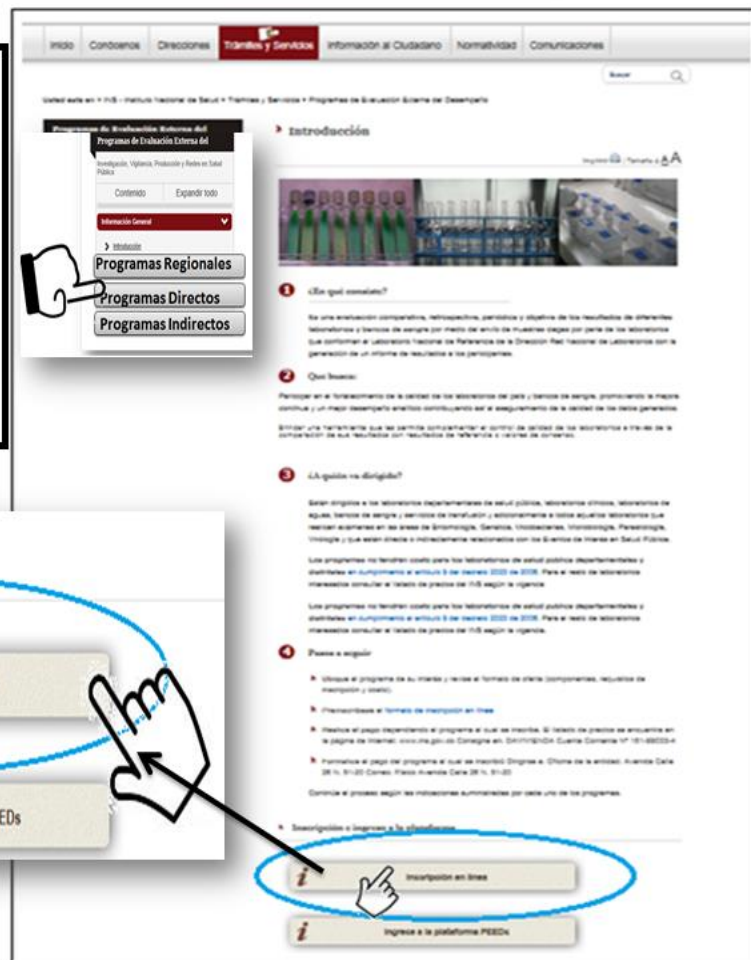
Inicio Conózcanos Direcciones Trámites y Servicios Información al Ciudadano Normatividad Comunicaciones

Buscar

Usted está en > INS - Instituto Nacional de Salud > Trámites y Servicios > Programas de Evaluación Externa del Desempeño

Programas de Evaluación Externa del

Programas de Evaluación Externa del

Investigación, Vigilancia, Producción y Redes en Salud Pública

Contenido Expandir todo

Información General

> Introducción

Programas Regionales

Programas Directos

Programas Indirectos

Introducción

Imprimir | Tamaño A A A

1 ¿En qué consiste?

Es una evaluación comparativa, retrospectiva, periódica y objetiva de los resultados de diferentes laboratorios y bancos de sangre por medio del envío de muestras ciegas por parte de los laboratorios que conforman el Laboratorio Nacional de Referencia de la Dirección Red Nacional de Laboratorios con la generación de un informe de resultados a los participantes.

2 Que busca:

Participar en el fortalecimiento de la calidad de los laboratorios del país y bancos de sangre, promoviendo la mejora continua y un mejor desempeño analítico contribuyendo así al aseguramiento de la calidad de los datos generados.

Brindar una herramienta que les permita complementar el control de calidad de los laboratorios a través de la comparación de sus resultados con resultados de referencia o valores de consenso.

3 ¿A quién va dirigido?

Están dirigidos a los laboratorios departamentales de salud pública, laboratorios clínicos, laboratorios de aguas, bancos de sangre y servicios de transfusión y adicionalmente a todos aquellos laboratorios que realizan exámenes en las áreas de Entomología, Genética, Virobacterias, Microbiología, Parasitología, Virología y que están directa o indirectamente relacionados con los Eventos de Interés en Salud Pública.

Los programas no tendrán costo para los laboratorios de salud pública departamentales y distritales en cumplimiento al artículo 8 del decreto 2323 de 2006. Para el resto de laboratorios interesados consultar el listado de precios del INS según la vigencia.

Los programas no tendrán costo para los laboratorios de salud pública departamentales y distritales en cumplimiento al artículo 8 del decreto 2323 de 2006. Para el resto de laboratorios interesados consultar el listado de precios del INS según la vigencia.

4 Pasos a seguir

Ubique el programa de su interés y revise el formato de oferta (componentes, requisitos de inscripción y costo).

Preinscríbase al formato de inscripción en línea

Realice el pago dependiendo el programa al cual se inscribe. El listado de precios se encuentra en la página de internet: www.ins.gov.co Consigne en: DAVIVIENDA Cuenta Corriente N° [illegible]

Formalice el pago del programa al cual se inscribió Dirigirse a Oficina de la entidad: Avenida Calle 26 N. 51-20 Correo: Físico Avenida Calle 26 N. 51-20

Continúe el proceso según las indicaciones suministradas por cada uno de los programas.

Inscripción e ingreso a la plataforma

Inscripción en línea

Ingrese a la plataforma PEEDs

EDs